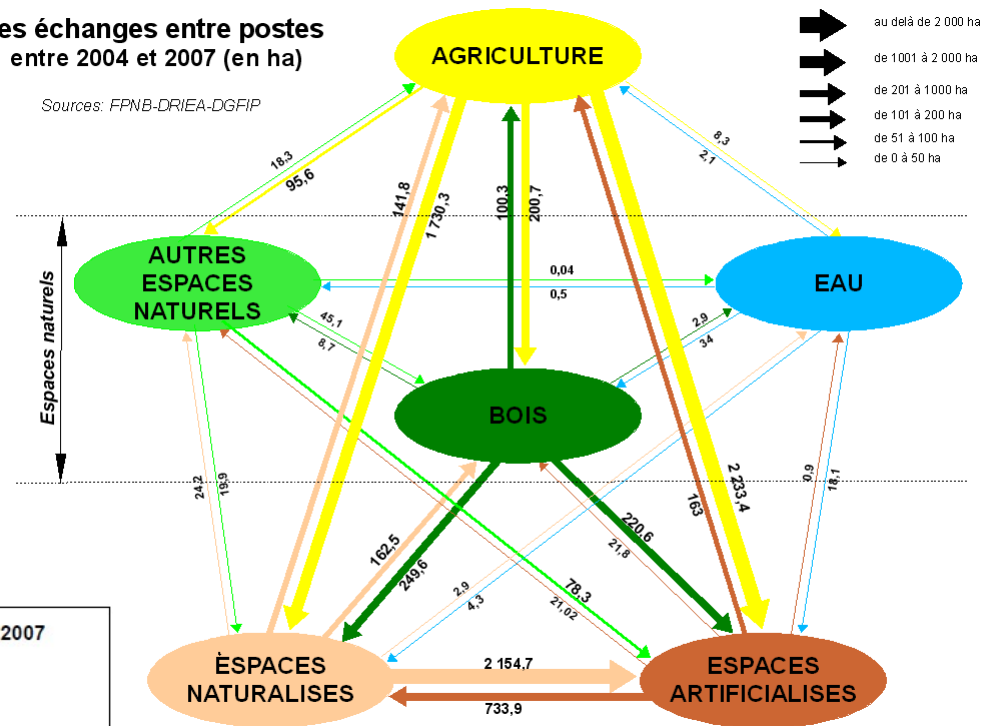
es échanges entre postes
entre 2004 et 2007 (en ha)

Sources: FPNB-DRIEA-DGFIP

au delà de 2 000 ha
de 1001 à 2 000 ha
de 201 à 1000 ha
de 101 à 200 ha
de 51 à 100 ha
de 0 à 50 ha

AGRICULTURE

AUTRES ESPACES NATURELS

EAU

BOIS

Espaces naturels

ÈSPACES NATURALISES

ESPACES ARTIFICIALISES

2007

18,3
95,6
141,8
1 730,3
100,3
200,7
8,3
2,1
0,04
0,5
45,1
8,7
2,9
34
24,2
19,9
162,5
249,6
220,6
21,8
2 233,4
163
0,9
18,1
78,3
21,02
2,9
4,3
2 154,7
733,9